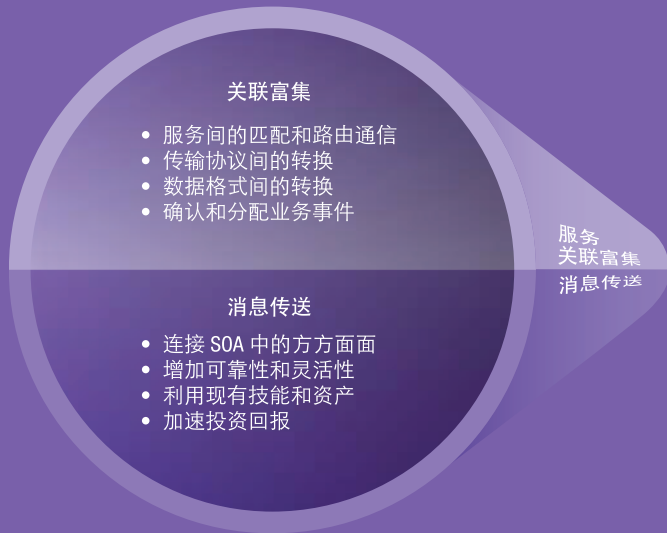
关联富集

- 服务间的匹配和路由通信
- 传输协议间的转换
- 数据格式间的转换
- 确认和分配业务事件

消息传送

- 连接 SOA 中的方方面面
- 增加可靠性和灵活性
- 利用现有技能和资产
- 加速投资回报

服务
关联富集
消息传送